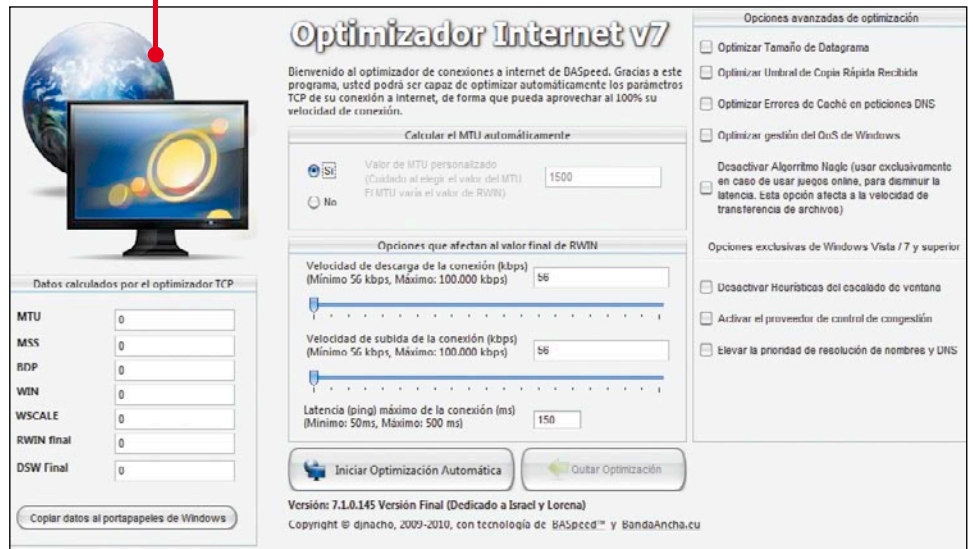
Optimizador Internet v7

Bienvenido al optimizador de conexiones a internet de BASpeed. Gracias a este programa, usted podrá ser capaz de optimizar automáticamente los parámetros TCP de su conexión a Internet, de forma que pueda aprovechar al 100% su velocidad de conexión.

Calcular el MTU automáticamente

Sí
No

Valor de MTU personalizado (Cuidado al elegir el valor del MTU El MTU varía el valor de RWIN)

1500

Opciones que afectan al valor final de RWIN

Velocidad de descarga de la conexión (kbps) (Mínimo 56 kbps, Máximo: 100.000 kbps)

56

Velocidad de subida de la conexión (kbps) (Mínimo 56 kbps, Máximo: 100.000 kbps)

56

Latencia (ping) máximo de la conexión (ms) (Mínimo: 50ms, Máximo: 500 ms)

150

Iniciar Optimización Automática

Quitar Optimización

Versión: 7.1.0.145 Versión Final (Dedicado a Israel y Lorena)

Copyright © djnacho, 2009-2010, con tecnología de BASpeed™ y BandaAncha.eu

Datos calculados por el optimizador TCP

| | |
|---|---|
| MTU | 0 |
| MSS | 0 |
| BDP | 0 |
| WIN | 0 |
| WSCALE | 0 |
| RWIN final | 0 |
| DSW Final | 0 |

Copiar datos al portapapeles de Windows

Opciones avanzadas de optimización

Optimizar Tamaño de Datagrama

Optimizar Umbral de Copia Rápida Recibida

Optimizar Errores de Caché en peticiones DNS

Optimizar gestión del QoS de Windows

Desactivar Algoritmo Nagle (usar exclusivamente en caso de usar juegos online, para disminuir la latencia. Esta opción afecta a la velocidad de transferencia de archivos)

Opciones exclusivas de Windows Vista / 7 y superior

Desactivar Heurísticas del escalado de ventana

Activar el proveedor de control de congestión

Elevar la prioridad de resolución de nombres y DNS